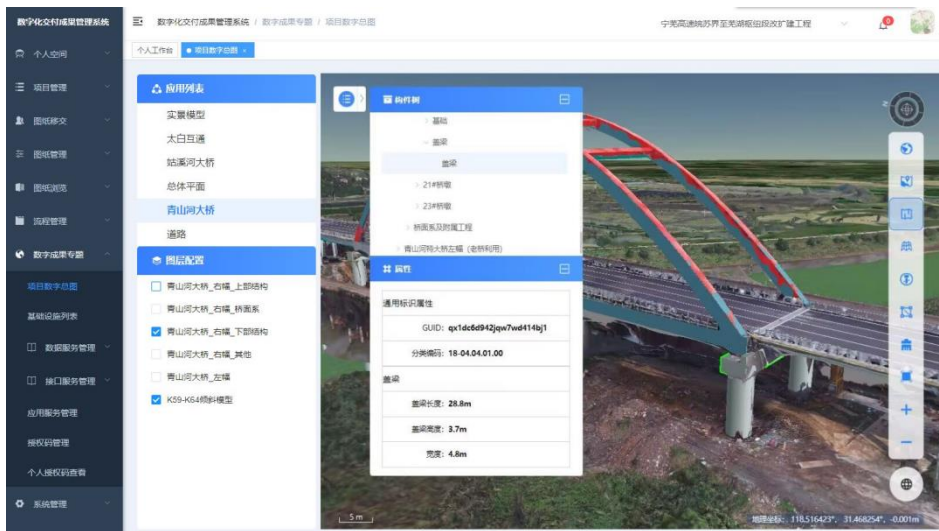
数字化交付成果管理系统

个人空间
项目管理
图纸移交
图纸管理
图纸浏览
流程管理
数字成果专题
项目数字总图
基础设施列表
数据服务管理
接口服务管理
应用服务管理
授权码管理
个人授权码查看
系统管理

数字化交付成果管理系统 / 数字成果专题 / 项目数字总图

宁芜高速皖苏界至芜湖枢纽段改扩建工程

个人工作台
项目数字总图

应用列表
实景模型
太白互通
姑溪河大桥
总体平面
青山河大桥
道路

图层配置
青山河大桥_右幅_上部结构
青山河大桥_右幅_桥面系
青山河大桥_右幅_下部结构
青山河大桥_右幅_其他
青山河大桥_左幅
K59-K64倾斜模型

构件树
基础
盖梁
盖梁
21#桥墩
23#桥墩
桥面系及附属工程
青山河特大桥左幅（老桥利用）

属性
通用标识属性
GUID：qx1dc6d942jqw7wd414bj1
分类编码：18-04.04.01.00
盖梁
盖梁长度：28.8m
盖梁宽度：3.7m
宽度：4.8m

5m
地理坐标：118.516423°，31.468254°，-0.001m